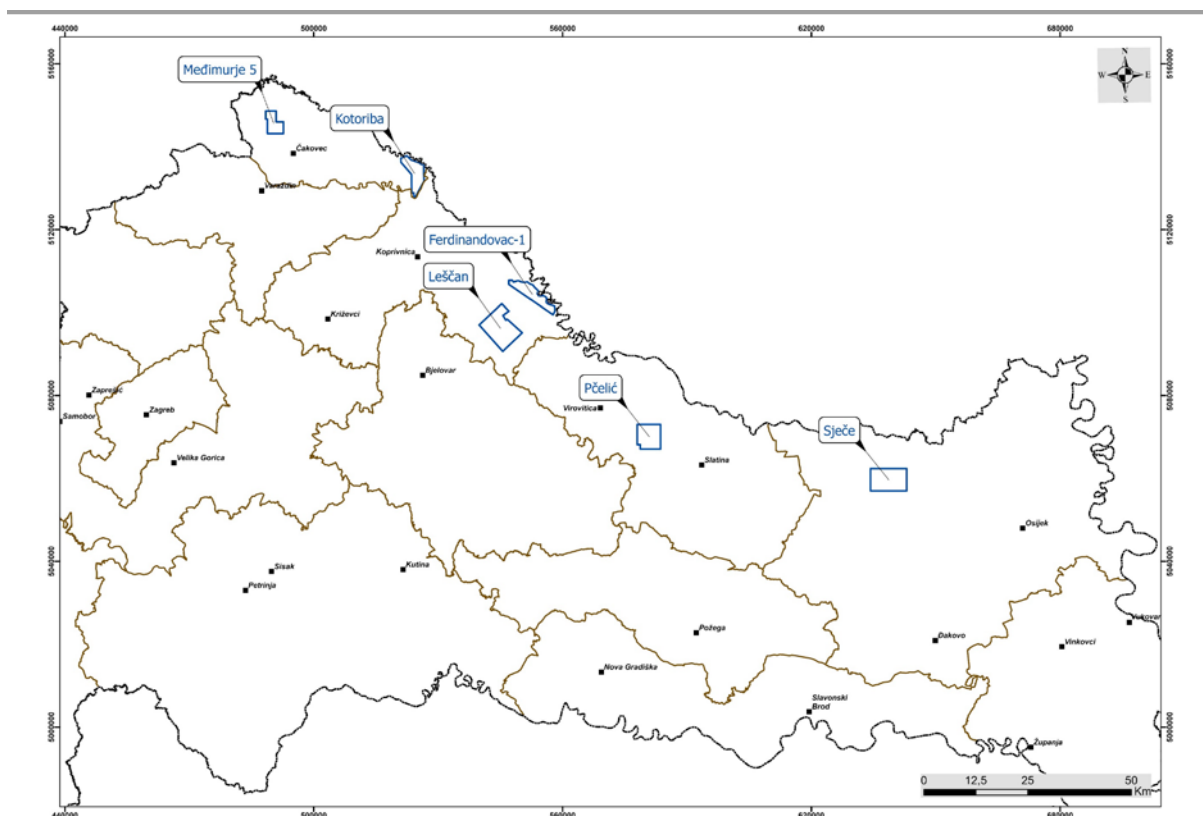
440000
500000
560000
620000
680000

5160000
5120000
5080000
5040000
5000000

N
W
E
S

Međimurje 5
Kotoriba
Čakovec
Varaždin
Ferdinandovac-1
Koprivnica
Leščan
Križevci
Bjelovar
Zaprešić
Samobor
Zagreb
Velika Gorica
Pčelić
Virovitica
Sječe
Slatina
Osijek
Sisak
Petrinja
Kutina
Požega
Nova Gradiška
Đakovo
Vinkovci
Vukovar
Slavonski Brod
Županja

0
12,5
25
50
Km

440000
500000
560000
620000
680000